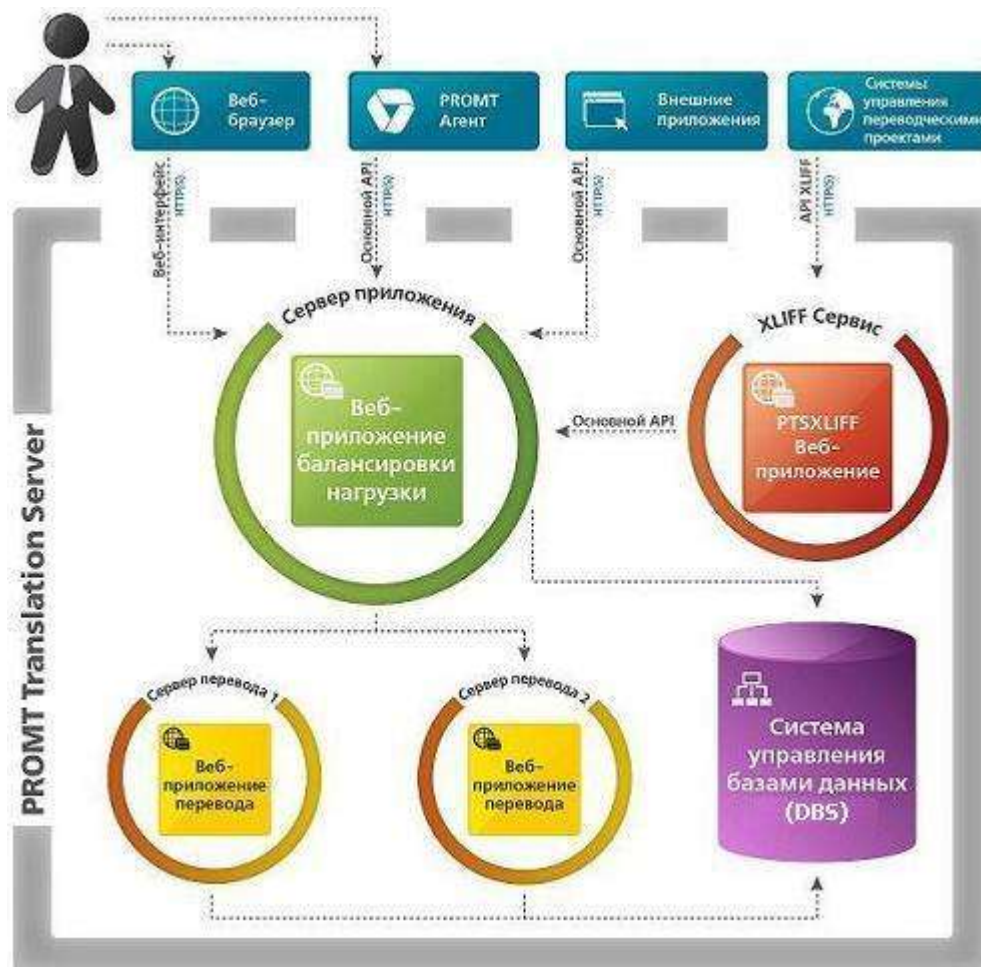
Веб-браузер

PROMT Агент

Внешние приложения

Системы управления переводческими проектами

Веб-интерфейс HTTP(S)

Основной API HTTP(S)

Основной API HTTP(S)

API XLIFF HTTP(S)

PROMT Translation Server

Сервер приложения

Веб-приложение балансировки нагрузки

XLIFF Сервис

PTSXLIFF Веб-приложение

Основной API

Сервер перевода 1

Веб-приложение перевода

Сервер перевода 2

Веб-приложение перевода

Система управления базами данных (DBS)